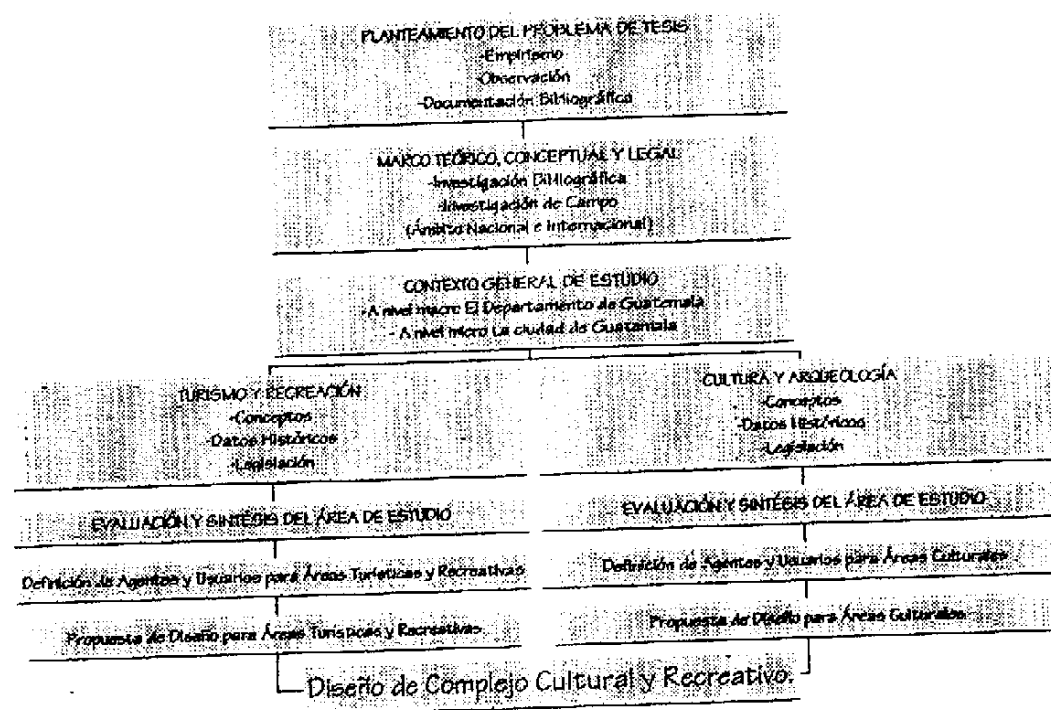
PLANTEAMIENTO DEL PROBLEMA DE TESIS
-Empírico
-Observación
-Documentación Bibliográfica

MARCO TEÓRICO, CONCEPTUAL Y LEGAL
-Investigación Bibliográfica
-Investigación de Campo
(Ámbito Nacional e Internacional)

CONTEXTO GENERAL DE ESTUDIO
- A nivel macro El Departamento de Guatemala
- A nivel micro La ciudad de Guatemala

TURISMO Y RECREACIÓN
-Conceptos
-Datos Históricos
-Legislación

EVALUACIÓN Y SÍNTESIS DEL ÁREA DE ESTUDIO

Definición de Agentes y Usuarios para Áreas Turísticas y Recreativas

Propuesta de Diseño para Áreas Turísticas y Recreativas

CULTURA Y ARQUEOLOGÍA
-Conceptos
-Datos Históricos
-Legislación

EVALUACIÓN Y SÍNTESIS DEL ÁREA DE ESTUDIO

Definición de Agentes y Usuarios para Áreas Culturales

Propuesta de Diseño para Áreas Culturales

Diseño de Complejo Cultural y Recreativo.